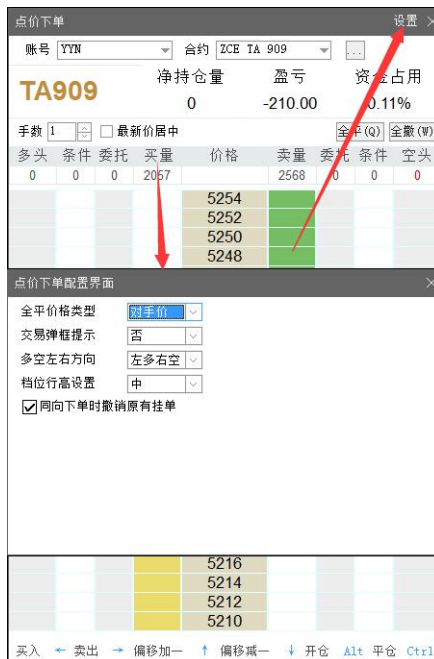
点价下单 设置 ×

账号 YYN 合约 ZCE TA 909 ...

TA909 净持仓量 盈亏 资金占用

0 -210.00 0.11%

手数 1 最新价居中 全平(Q) 全撤(W)

| 多头 | 条件 | 委托 | 买量 | 价格 | 卖量 | 委托 | 条件 | 空头 |
|---|---|---|---|---|---|---|---|---|
| 0 | 0 | 0 | 2057 | | 2568 | 0 | 0 | 0 |
| | | | | 5254 | | | | |
| | | | | 5252 | | | | |
| | | | | 5250 | | | | |
| | | | | 5248 | | | | |

点价下单配置界面 ×

全平价格类型 对手价

交易弹框提示 否

多空左右方向 左多右空

档位行高设置 中

☑同向下单时撤销原有挂单

| 5216 |
|---|
| 5214 |
| 5212 |
| 5210 |

买入 ← 卖出 → 偏移加一 ↑ 偏移减一 ↓ 开仓 Alt 平仓 Ctrl